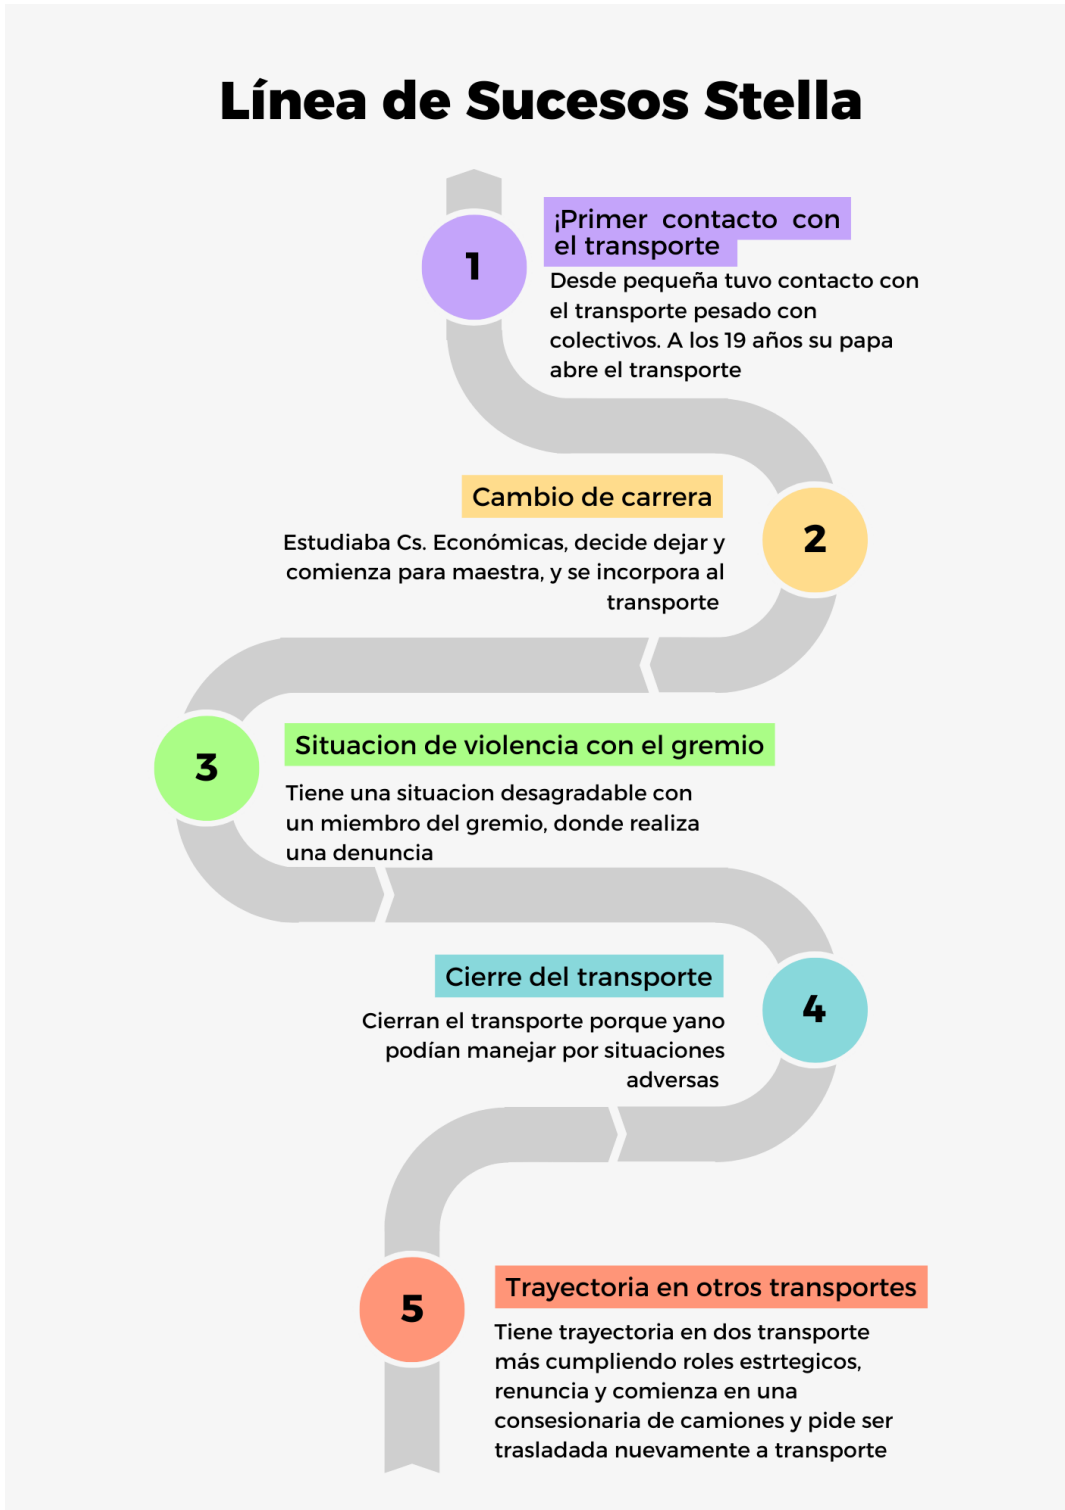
Línea de Sucesos Stella

1

¡Primer contacto con el transporte

Desde pequeña tuvo contacto con el transporte pesado con colectivos. A los 19 años su papa abre el transporte

Cambio de carrera

2

Estudiaba Cs. Económicas, decide dejar y comienza para maestra, y se incorpora al transporte

3

Situacion de violencia con el gremio

Tiene una situacion desagradable con un miembro del gremio, donde realiza una denuncia

Cierre del transporte

4

Cierran el transporte porque yano podían manejar por situaciones adversas

5

Trayectoria en otros transportes

Tiene trayectoria en dos transporte más cumpliendo roles estrtegicos, renuncia y comienza en una consesionaria de camiones y pide ser trasladada nuevamente a transporte